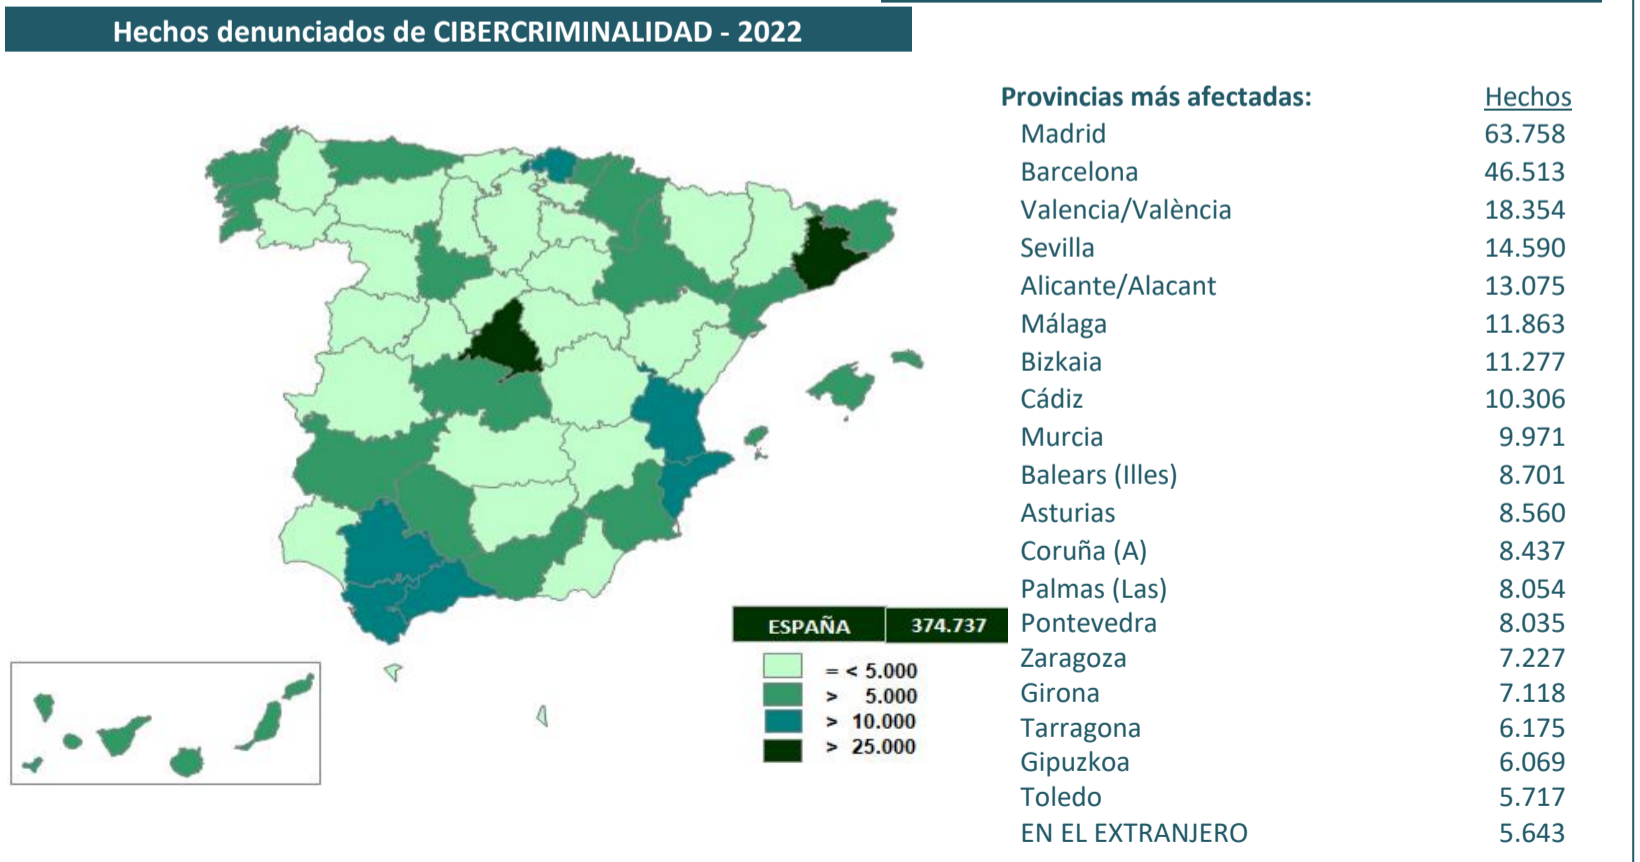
Hechos denunciados de CIBERCRIMINALIDAD - 2022

| Provincias más afectadas: | Hechos |
|---|---|
| Madrid | 63.758 |
| Barcelona | 46.513 |
| Valencia/València | 18.354 |
| Sevilla | 14.590 |
| Alicante/Alacant | 13.075 |
| Málaga | 11.863 |
| Bizkaia | 11.277 |
| Cádiz | 10.306 |
| Murcia | 9.971 |
| Balears (Illes) | 8.701 |
| Asturias | 8.560 |
| Coruña (A) | 8.437 |
| Palmas (Las) | 8.054 |
| Pontevedra | 8.035 |
| Zaragoza | 7.227 |
| Girona | 7.118 |
| Tarragona | 6.175 |
| Gipuzkoa | 6.069 |
| Toledo | 5.717 |
| EN EL EXTRANJERO | 5.643 |

| ESPAÑA | 374.737 |
|---|---|

= < 5.000
> 5.000
> 10.000
> 25.000